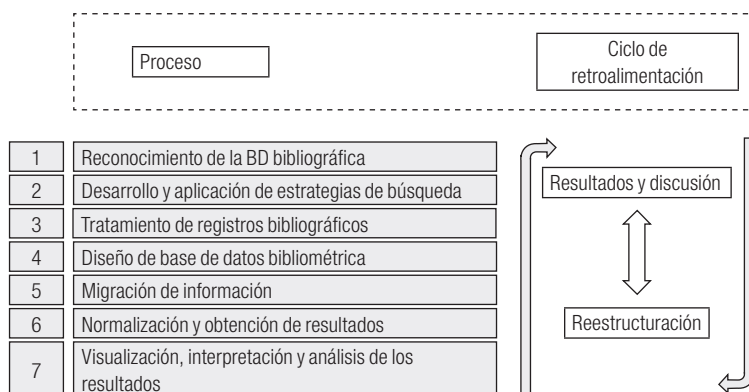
Proceso

Ciclo de retroalimentación

| | |
|---|---|
| 1 | Reconocimiento de la BD bibliográfica |
| 2 | Desarrollo y aplicación de estrategias de búsqueda |
| 3 | Tratamiento de registros bibliográficos |
| 4 | Diseño de base de datos bibliométrica |
| 5 | Migración de información |
| 6 | Normalización y obtención de resultados |
| 7 | Visualización, interpretación y análisis de los resultados |

Resultados y discusión

Reestructuración